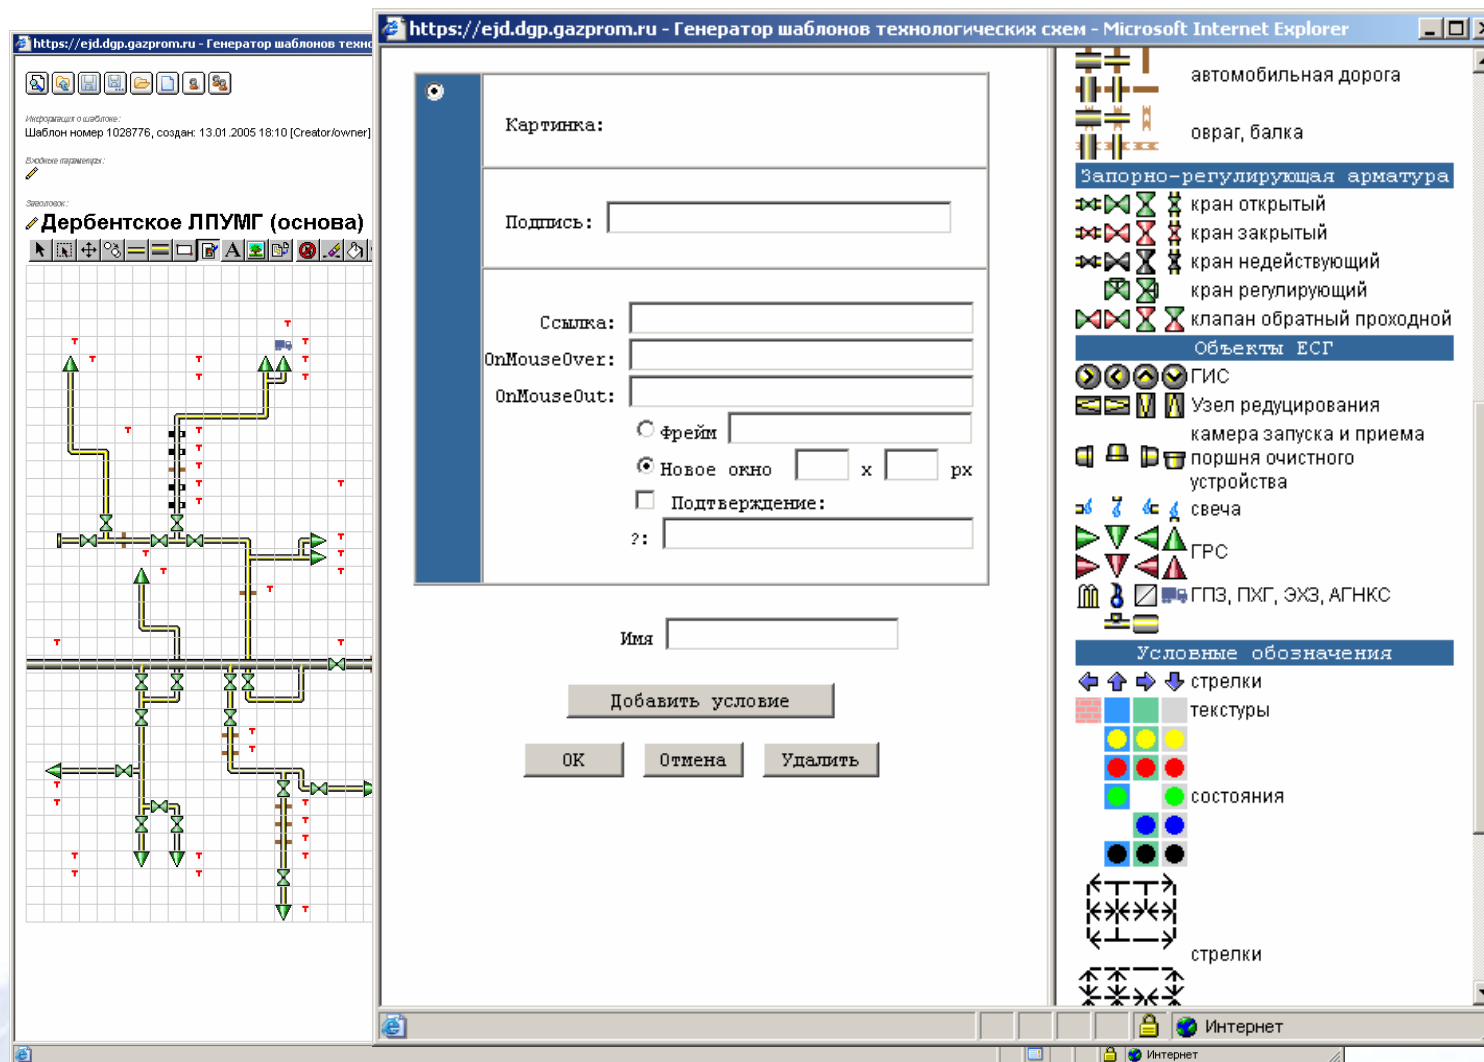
https://ejd.dgp.gazprom.ru - Генератор шаблонов техно

Информация о шаблоне:
Шаблон номер 1028776, создан: 13.01.2005 18:10 [Creator/owner]

Входные параметры:

Заголовок:
Дербентское ЛПУМГ (основа)

https://ejd.dgp.gazprom.ru - Генератор шаблонов технологических схем - Microsoft Internet Explorer

Картинка:

Подпись:

Ссылка:
OnMouseOver:
OnMouseOut:
Фрейм
Новое окно x px
Подтверждение:
?:

Имя

Добавить условие

OK
Отмена
Удалить

автомобильная дорога
овраг, балка
Запорно-регулирующая арматура
кран открытый
кран закрытый
кран недействующий
кран регулирующий
клапан обратный проходной
Объекты ЕСГ
ГИС
Узел редуцирования
камера запуска и приема поршня очистного устройства
свеча
ГРС
ГПЗ, ПХГ, ЭХЗ, АГНКС
Условные обозначения
стрелки
текстуры
состояния
стрелки

Интернет
Интернет